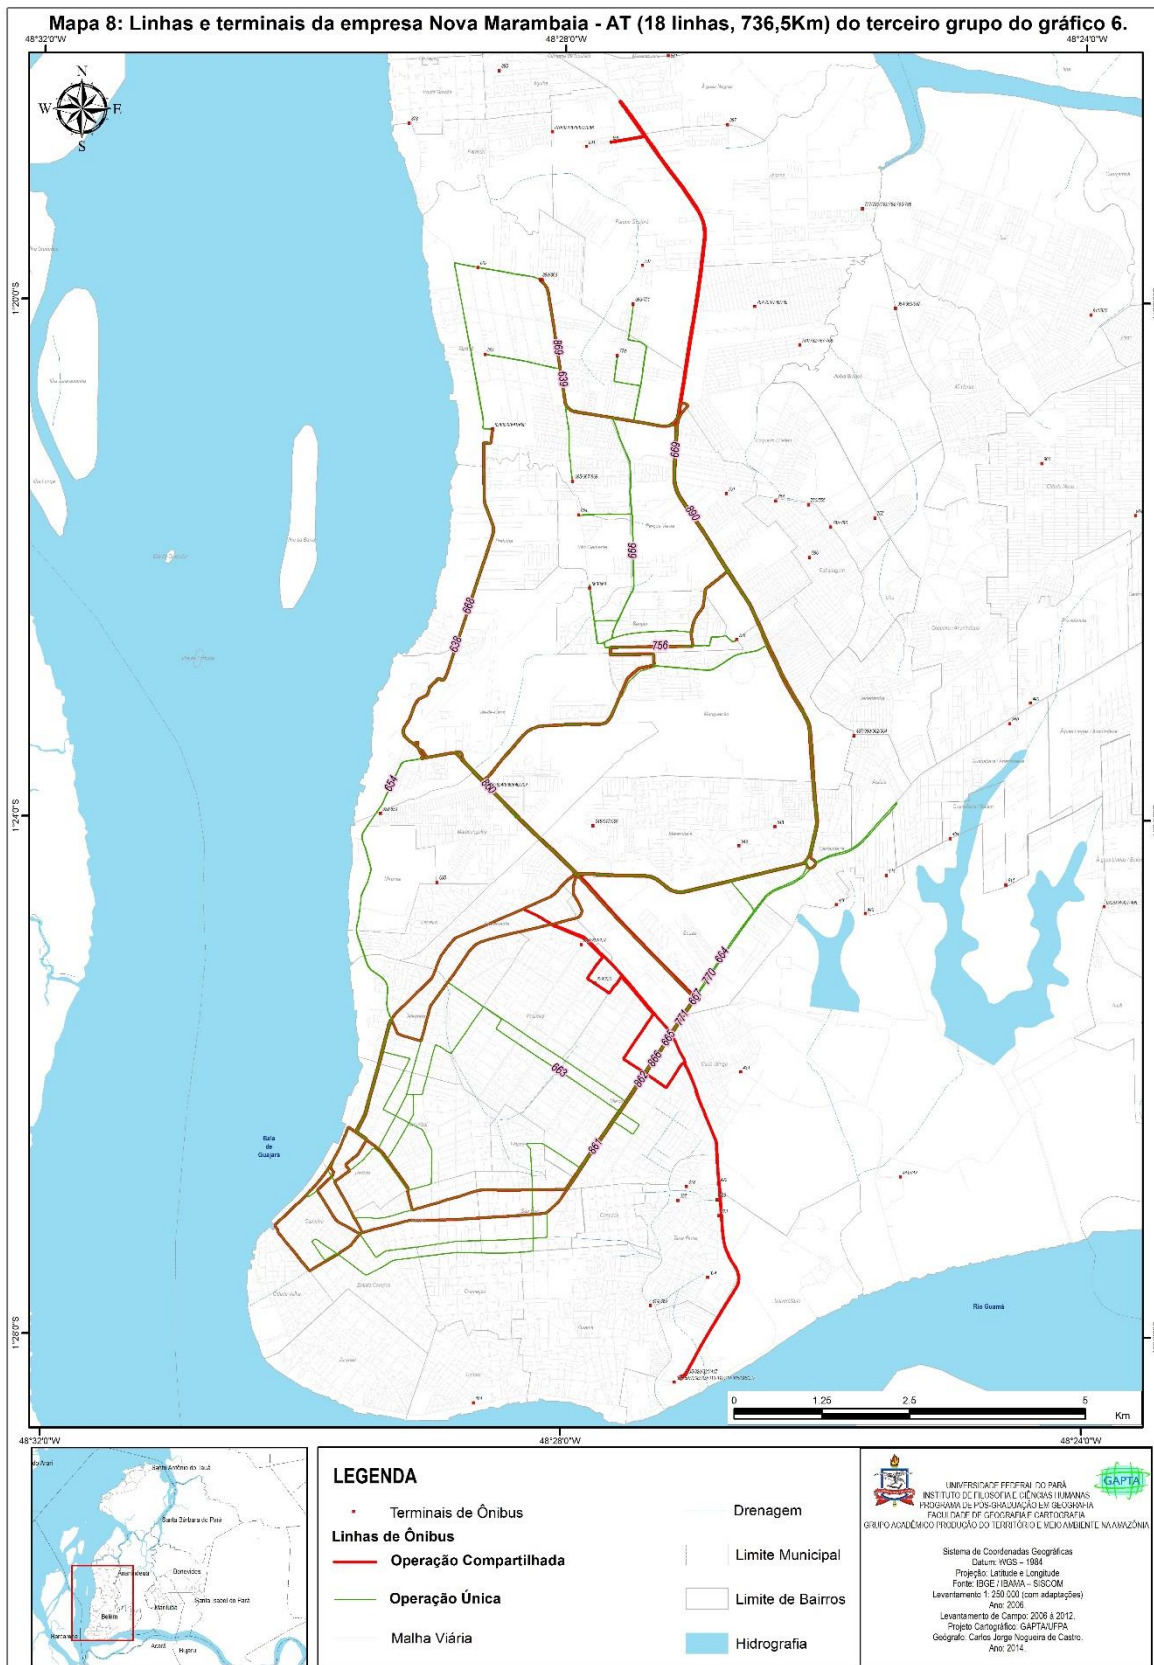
Mapa 8: Linhas e terminais da empresa Nova Marambaia - AT (18 linhas, 736,5Km) do terceiro grupo do gráfico 6.

48°32'0"W 48°28'0"W 48°24'0"W

N
W E
S

1°20'0"S
1°24'0"S
1°28'0"S

669
639
669
660
666
756
668
638
654
660
664
770
667
771
865
866
862
653
861

Baía de Guajará

Rio Guamá

0 1.25 2.5 5 Km

48°32'0"W 48°28'0"W 48°24'0"W

Belém

LEGENDA
Terminais de Ônibus
Linhas de Ônibus
Operação Compartilhada
Operação Única
Malha Viária
Drenagem
Limite Municipal
Limite de Bairros
Hidrografia

UNIVERSIDADE FEDERAL DO PARÁ
INSTITUTO DE FILOSOFIA E CIÊNCIAS HUMANAS
PROGRAMA DE PÓS-GRADUAÇÃO EM GEOGRAFIA
FACULDADE DE GEOGRAFIA E CARTOGRAFIA
GRUPO ACADÊMICO PRODUÇÃO DO TERRITÓRIO E MEIO AMBIENTE NA AMAZÔNIA
GAPTA

Sistema de Coordenadas Geográficas
Datum: WGS – 1984
Projeção: Latitude e Longitude
Fonte: IBGE / IBAMA – SISCOM
Levantamento 1: 250.000 (com adaptações)
Ano: 2006.
Levantamento de Campo: 2006 à 2012.
Projeto Cartográfico: GAPTA/UFPA
Geógrafo: Carlos Jorge Nogueira de Castro.
Ano: 2014.